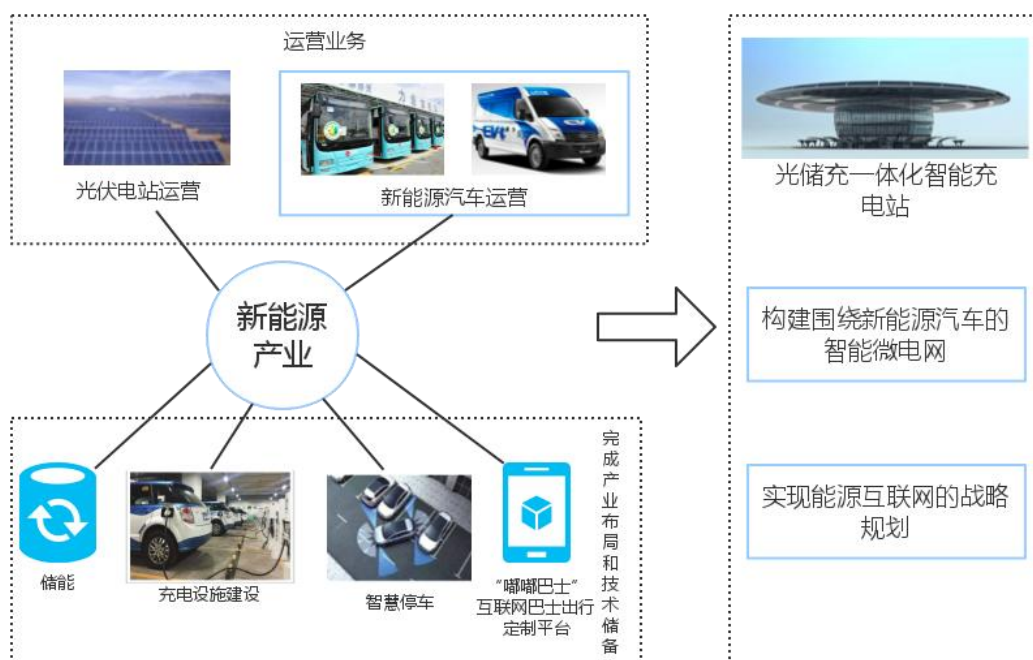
运营业务

光伏电站运营

新能源汽车运营

新能源产业

储能

充电设施建设

智慧停车

“嘟嘟巴士”互联网巴士出行定制平台

完成产业布局和技术储备

光储充一体化智能充电站

构建围绕新能源汽车的智能微电网

实现能源互联网的战略规划